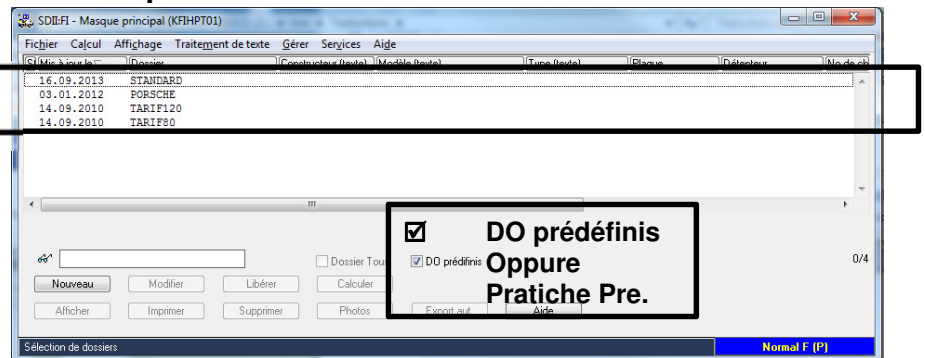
SDII:FI - Masque principal (KFIHPT01)

Fichier Calcul Affichage Traitement de texte Gérer Services Aide

| St Mis à jour le | Dossier | Constructeur (texte) | Modèle (texte) | Type (texte) | Plaque | Détenteur | No de ch |
|---|---|---|---|---|---|---|---|
| 16.09.2013 | STANDARD | | | | | | |
| 03.01.2012 | PORSCHE | | | | | | |
| 14.09.2010 | TARIF120 | | | | | | |
| 14.09.2010 | TARIF80 | | | | | | |

Dossier Tou

DO prédéfinis

0/4

Nouveau Modifier Libérer Calculer

Afficher Imprimer Supprimer Photos Export aut Aide

☑ DO prédéfinis Oppure Pratiche Pre.

Sélection de dossiers

Normal F (P)